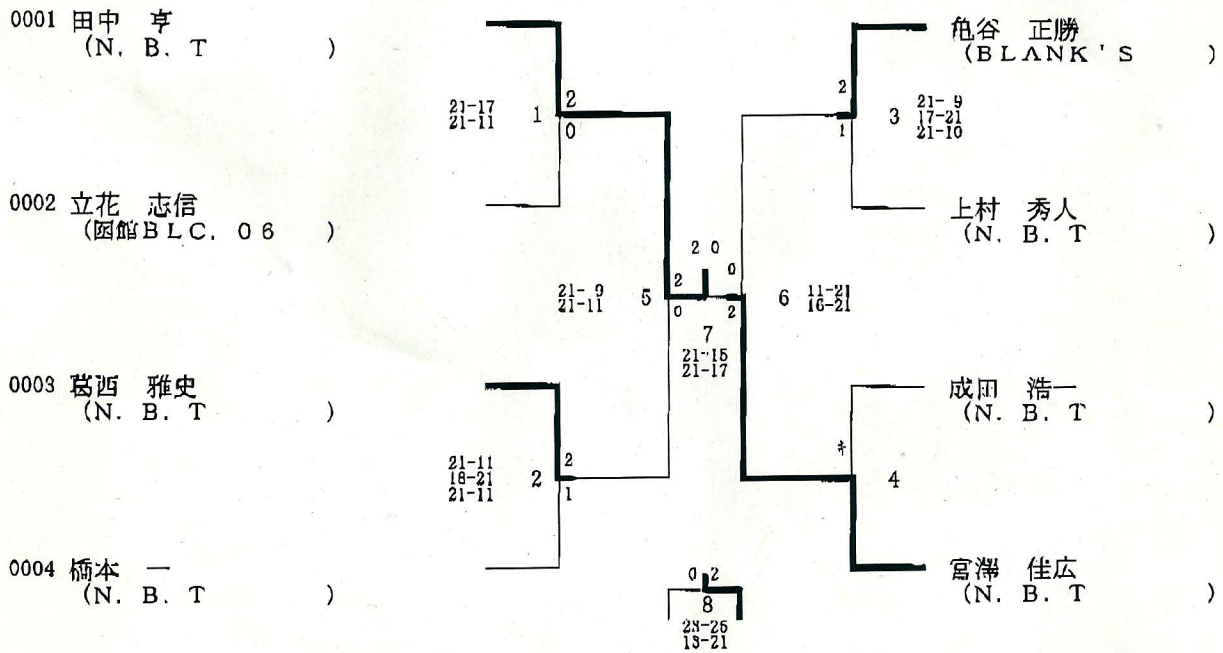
0001 田中　亨
(N. B. T　　　)

0002 立花　志信
(函館BLC. 06　　)

0003 葛西　雅史
(N. B. T　　　)

0004 橋本　一
(N. B. T　　　)

21-17
21-11
1
2
0

21-9
21-11
5

21-11
16-21
21-11
2
2
1

2 0
2
0
0
2
7
21-15
21-17

0 2
8
23-25
13-21

亀谷　正勝
(BLANK'S　　)

2
1
3
21-9
17-21
21-10

上村　秀人
(N. B. T　　　)

6
11-21
16-21

成田　浩一
(N. B. T　　　)

キ
4

宮澤　佳広
(N. B. T　　　)